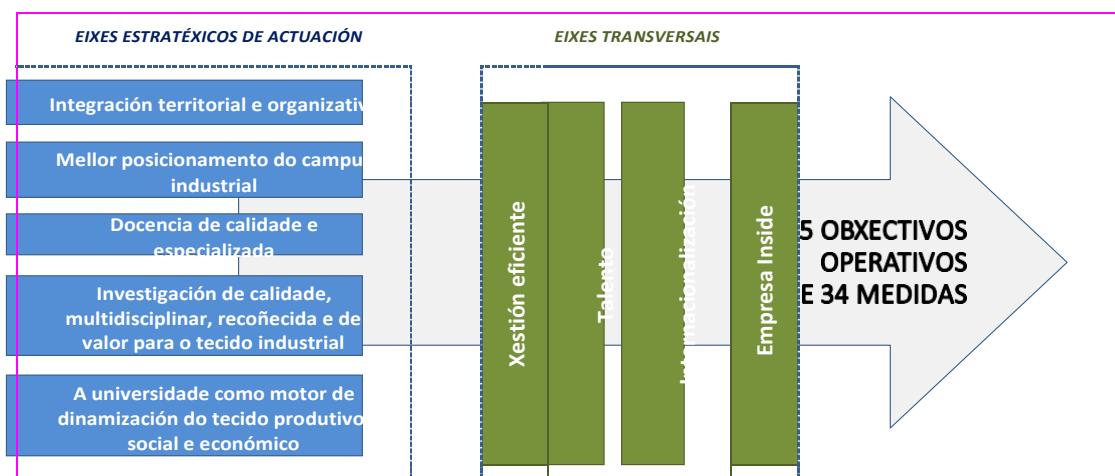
EIXES ESTRATÉXICOS DE ACTUACIÓN

EIXES TRANSVERSAIS

Integración territorial e organizativ

Mellor posicionamento do campu industrial

Docencia de calidade e especializada

Investigación de calidade, multidisciplinar, recoñecida e de valor para o tecido industrial

A universidade como motor de dinamización do tecido produtivo social e económico

Xestión eficiente

Talento

Internacionalización

Empresa Inside

5 OBXECTIVOS OPERATIVOS E 34 MEDIDAS